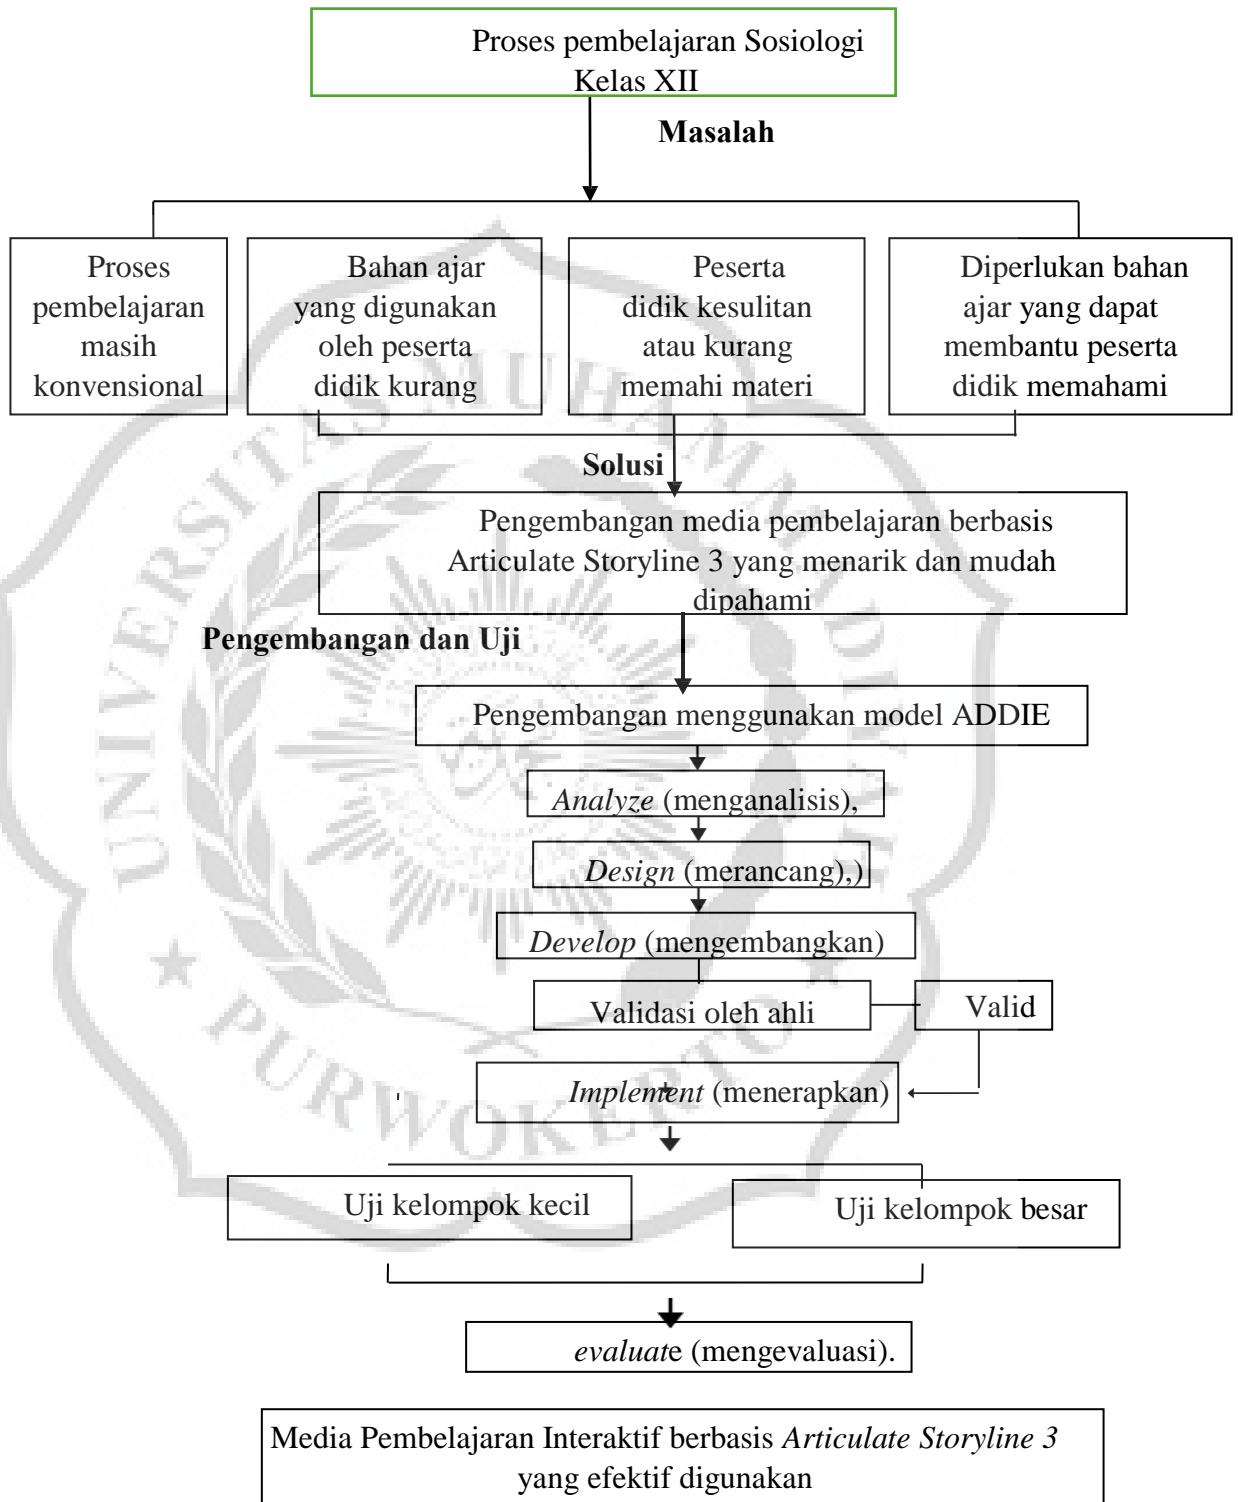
Proses pembelajaran Sosiologi Kelas XII

**Masalah**

Proses pembelajaran masih konvensional

Bahan ajar yang digunakan oleh peserta didik kurang

Peserta didik kesulitan atau kurang memahi materi

Diperlukan bahan ajar yang dapat membantu peserta didik memahami

**Solusi**

Pengembangan media pembelajaran berbasis Articulate Storyline 3 yang menarik dan mudah dipahami

**Pengembangan dan Uji**

Pengembangan menggunakan model ADDIE

*Analyze* (menganalisis),

*Design* (merancang),)

*Develop* (mengembangkan)

Validasi oleh ahli

Valid

*Implement* (menerapkan)

Uji kelompok kecil

Uji kelompok besar

*evaluate* (mengevaluasi).

Media Pembelajaran Interaktif berbasis *Articulate Storyline 3* yang efektif digunakan